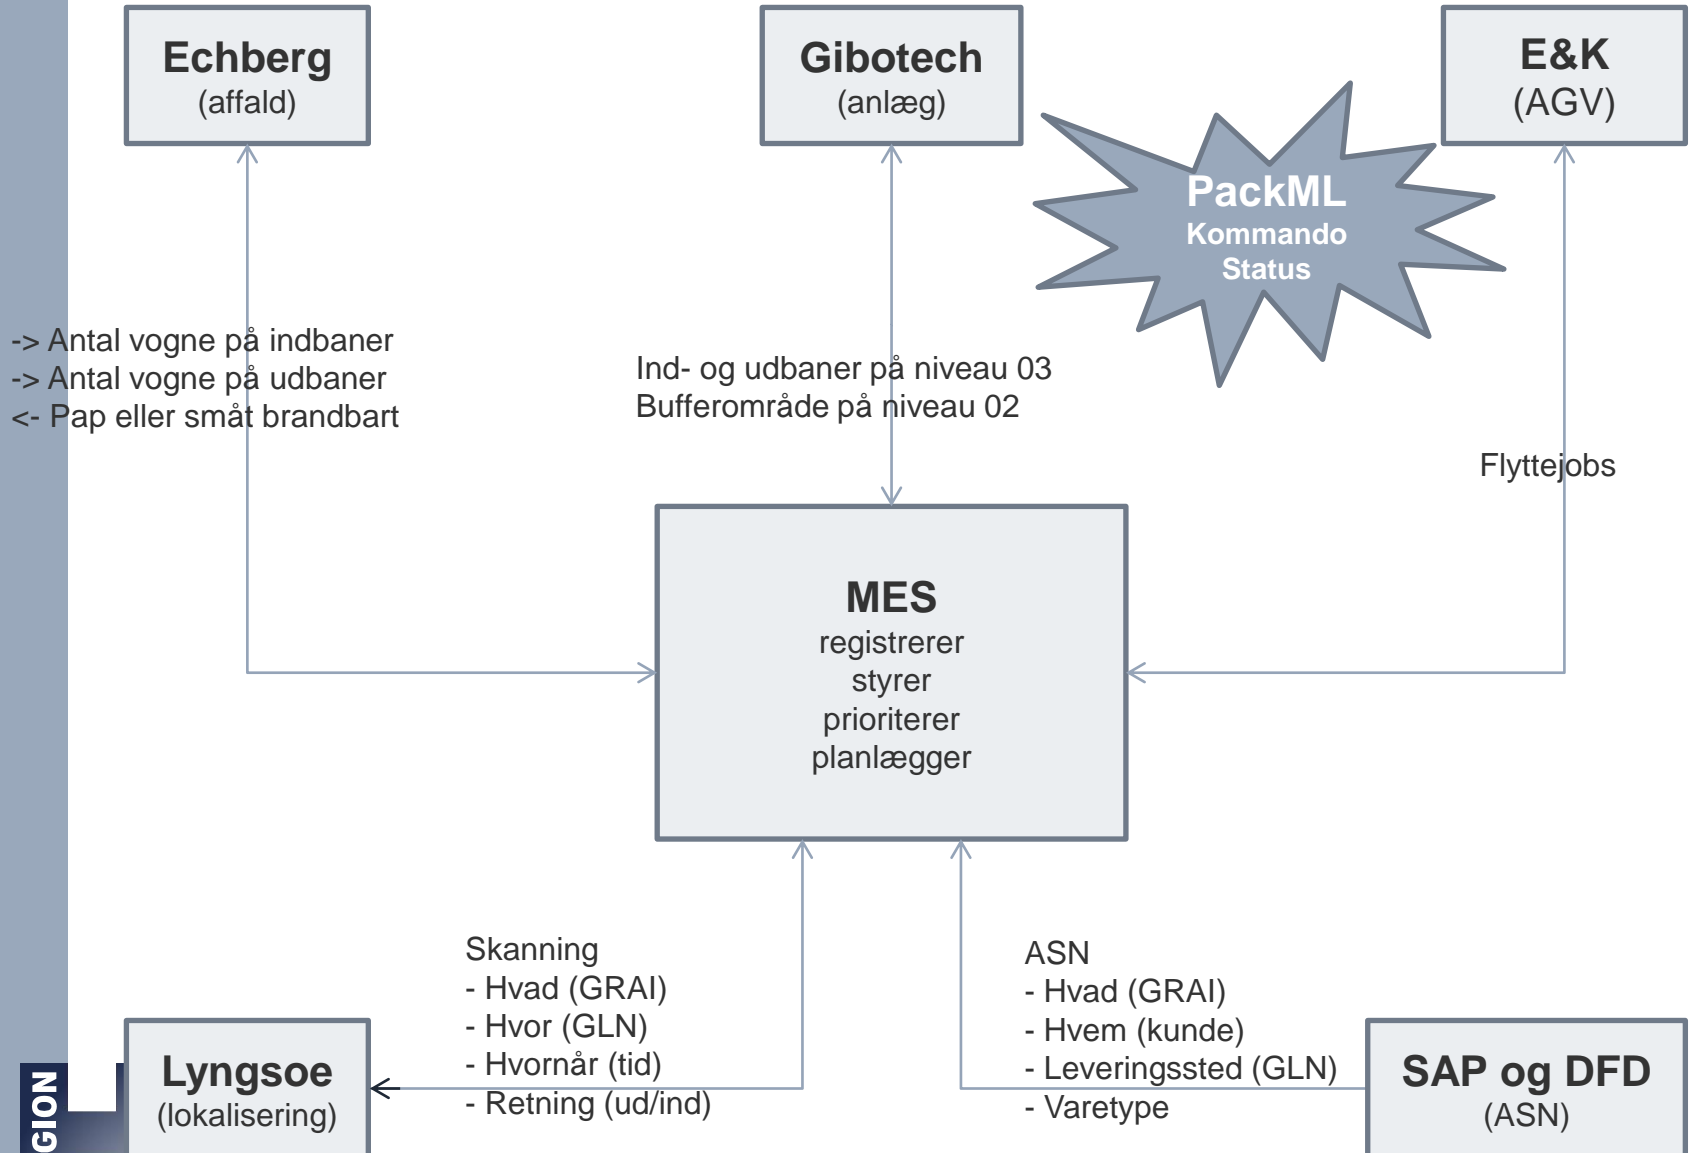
Echberg
(affald)

Gibotech
(anlæg)

E&K
(AGV)

PackML
Kommando
Status

-> Antal vogne på indbaner
-> Antal vogne på udbaner
<- Pap eller småt brandbart

Ind- og udbaner på niveau 03
Bufferområde på niveau 02

Flyttejobs

MES
registrerer
styrer
prioriterer
planlægger

Skanning
- Hvad (GRAI)
- Hvor (GLN)
- Hvornår (tid)
- Retning (ud/ind)

ASN
- Hvad (GRAI)
- Hvem (kunde)
- Leveringssted (GLN)
- Varetype

Lyngsoe
(lokalisering)

SAP og DFD
(ASN)

GION